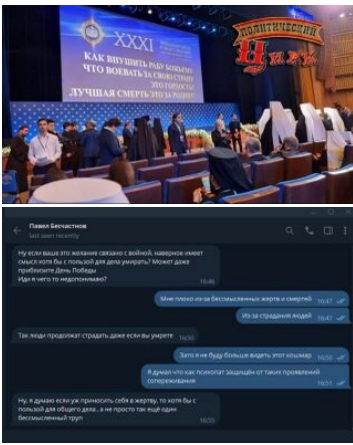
XXXI
КАК ВНУШИТЬ РАБУ БОЖЬЕМУ ЧТО ВОЕВАТЬ ЗА СВОЮ СТРАНУ ЭТО ГОРДОСТЬ?
ЛУЧШАЯ СМЕРТЬ ЭТО ЗА РОДИНУ!

Политический Ц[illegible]

Павел Бесчастнов
last seen recently

Ну если ваше это желание связано с войной, наверное имеет смысл хотя бы с пользой для дела умирать? Может даже приблизите День Победы
Иди я чего то недопонимаю?
16:46

Мне плохо из-за бессмысленных жертв и смертей 16:47

Из-за страдания людей 16:47

Так люды продолжат страдать даже если вы умрете 16:50

Зато я не буду больше видеть этот кошмар 16:50

Я думал что как психопат защищён от таких проявлений сопереживания 16:51

Ну, я думаю если уж приносить себя в жертву, то хотя бы с пользой для общего дела , а не просто так ещё один бессмысленный труп 16:53